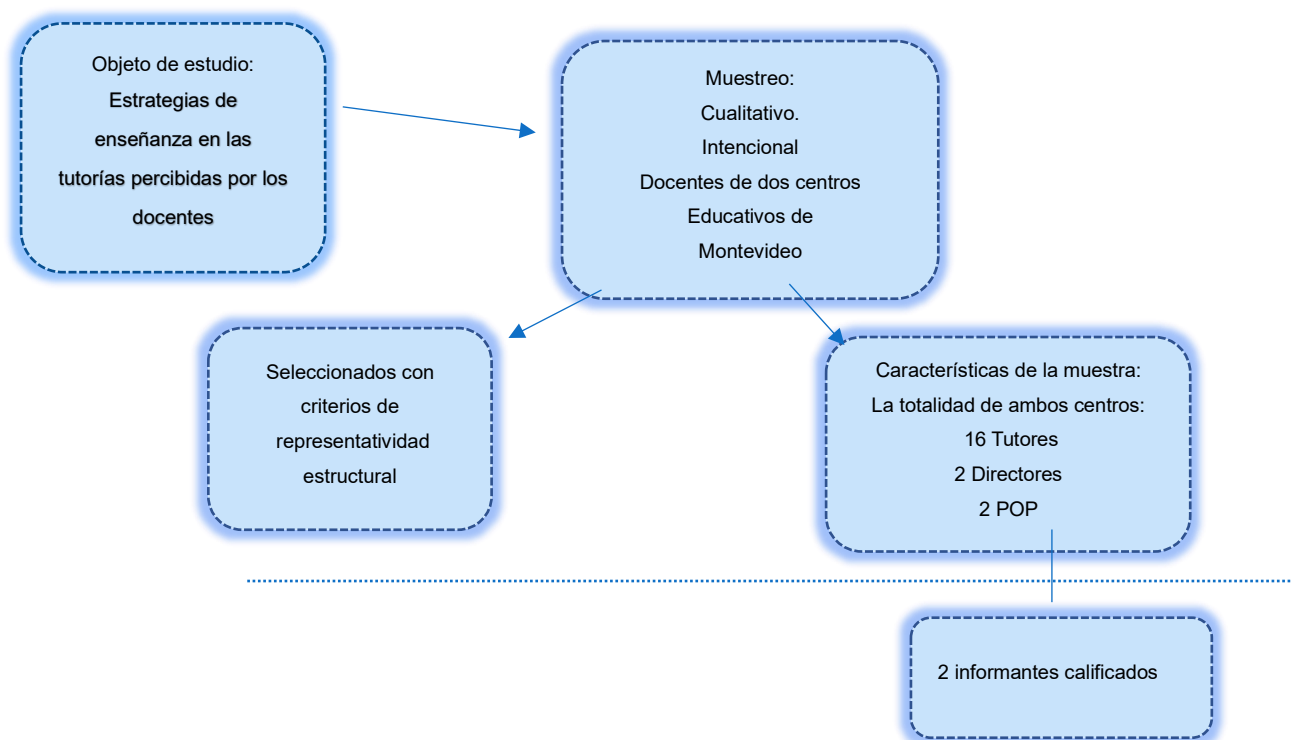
Objeto de estudio:
Estrategias de enseñanza en las tutorías percibidas por los docentes

Muestreo:
Cualitativo.
Intencional
Docentes de dos centros Educativos de Montevideo

Seleccionados con criterios de representatividad estructural

Características de la muestra:
La totalidad de ambos centros:
16 Tutores
2 Directores
2 POP

2 informantes calificados